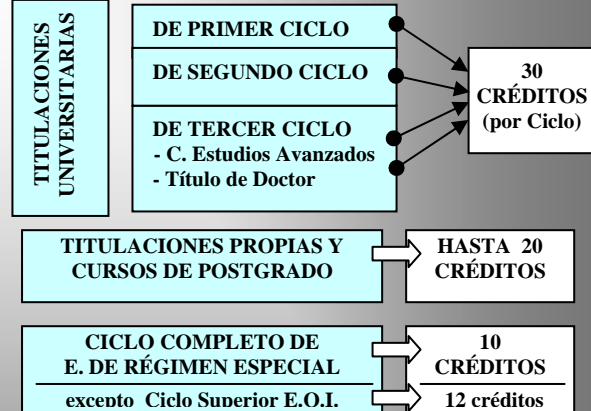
TITULACIONES UNIVERSITARIAS

DE PRIMER CICLO

DE SEGUNDO CICLO

DE TERCER CICLO
- C. Estudios Avanzados
- Título de Doctor

30 CRÉDITOS (por Ciclo)

TITULACIONES PROPIAS Y CURSOS DE POSTGRADO

HASTA 20 CRÉDITOS

CICLO COMPLETO DE E. DE RÉGIMEN ESPECIAL

10 CRÉDITOS

excepto Ciclo Superior E.O.I.

12 créditos